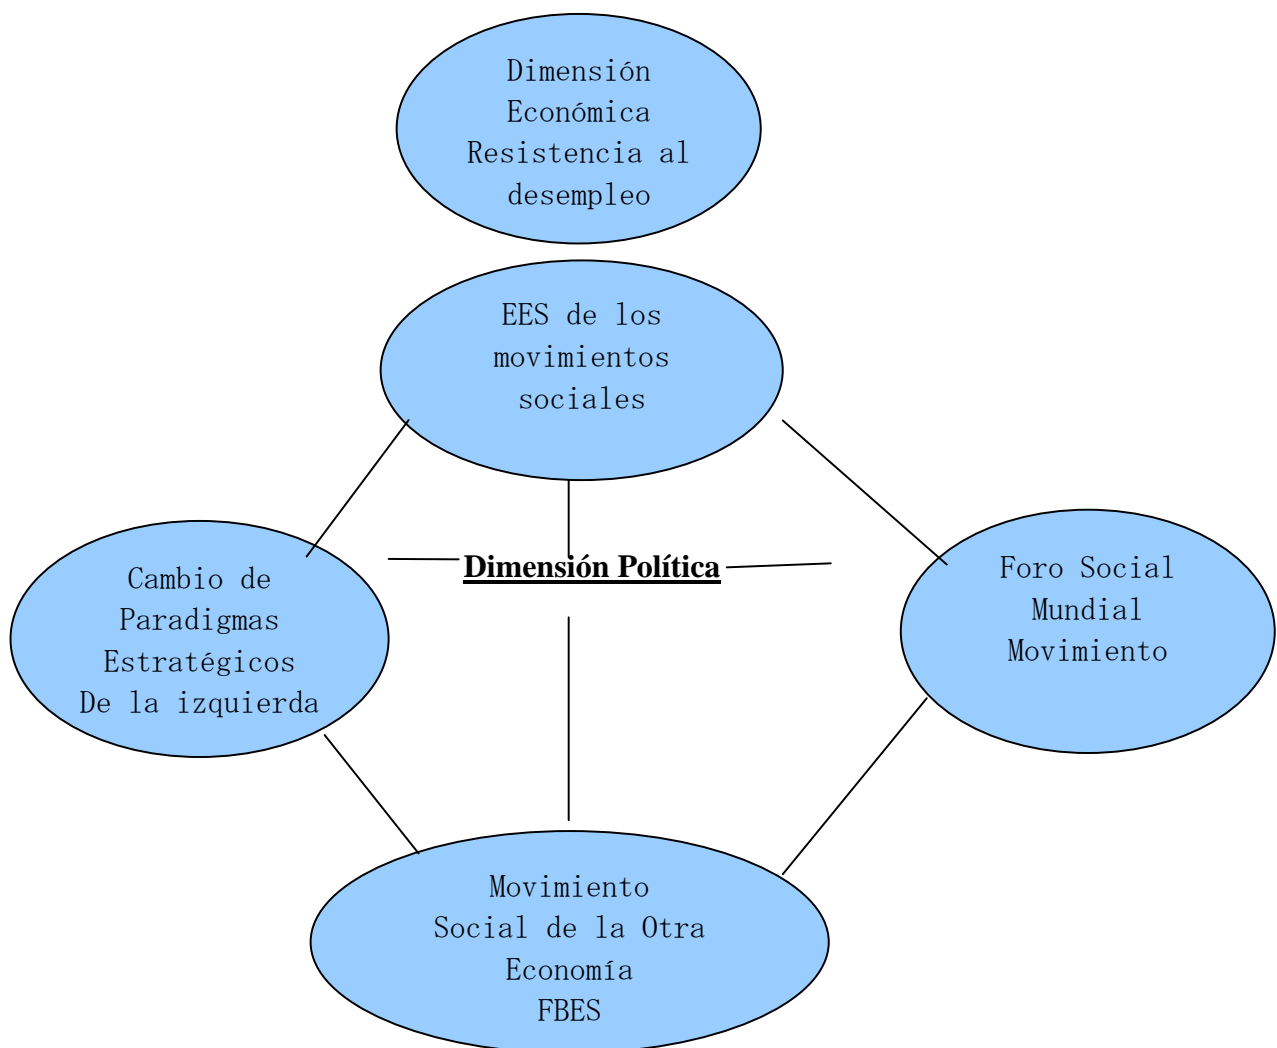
Dimensión Económica Resistencia al desempleo

EES de los movimientos sociales

Cambio de Paradigmas Estratégicos De la izquierda

Dimensión Política

Foro Social Mundial Movimiento

Movimiento Social de la Otra Economía FBES